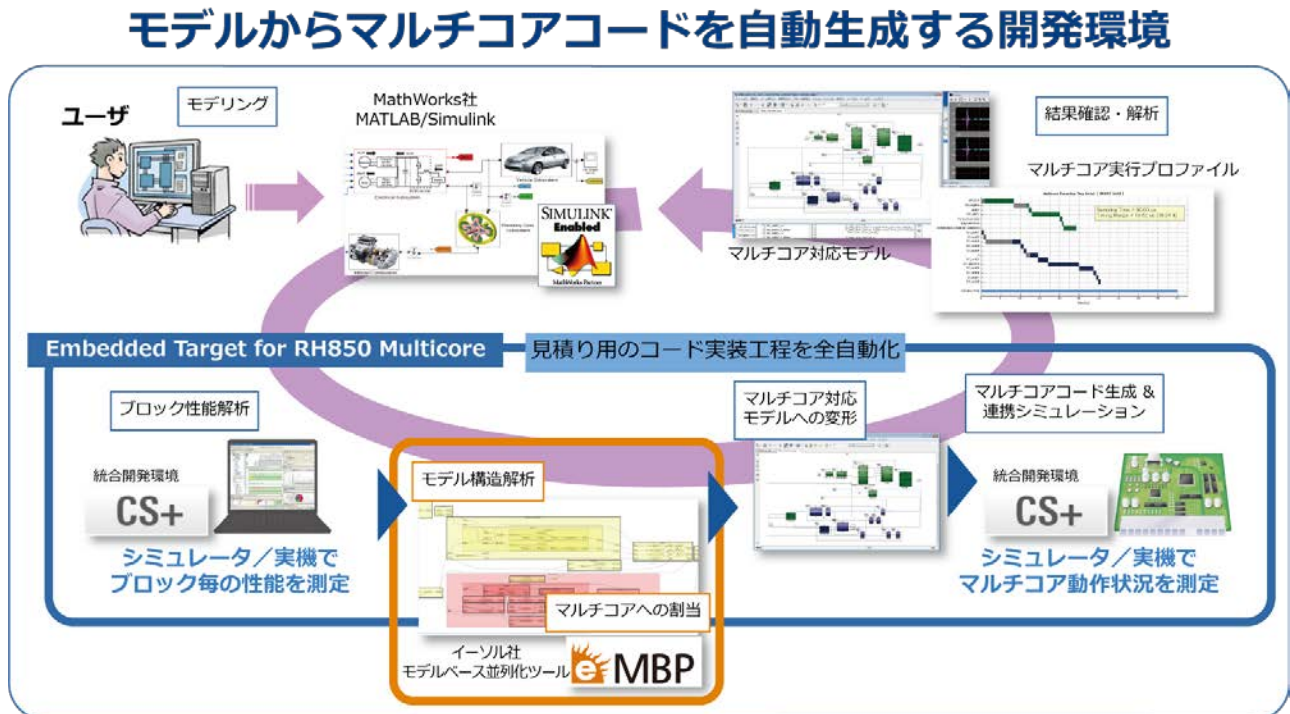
モデルからマルチコアコードを自動生成する開発環境

ユーザ

モデリング

MathWorks社
MATLAB/Simulink

SIMULINK
Enabled

結果確認・解析

マルチコア実行プロファイル

マルチコア対応モデル

Embedded Target for RH850 Multicore

見積り用のコード実装工程を全自動化

ブロック性能解析

統合開発環境
CS+

シミュレータ／実機で
ブロック毎の性能を測定

モデル構造解析

マルチコアへの割当

イーソル社
モデルベース並列化ツール
eMBP

マルチコア対応
モデルへの変形

マルチコアコード生成 &
連携シミュレーション

統合開発環境
CS+

シミュレータ／実機で
マルチコア動作状況を測定